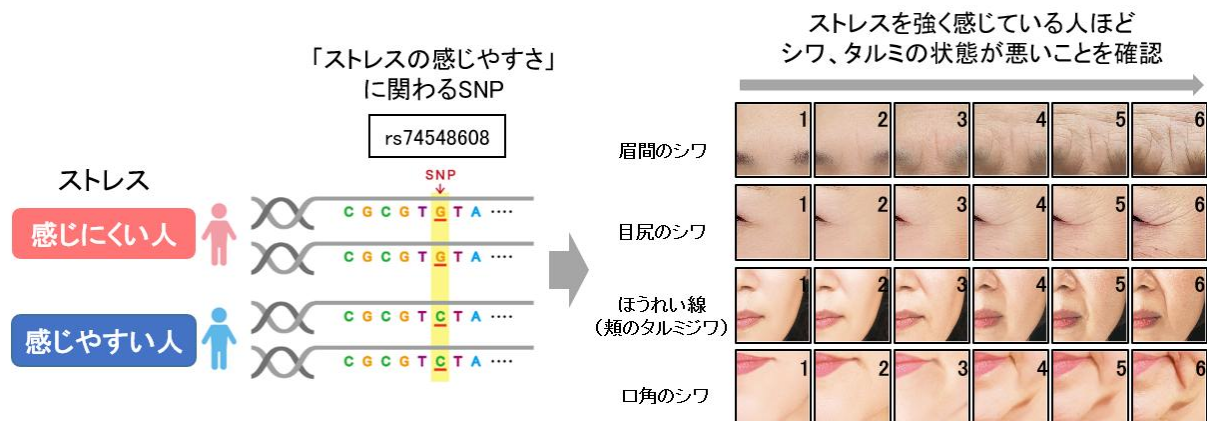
「ストレスの感じやすさ」
に関わるSNP

rs74548608

ストレス

感じにくい人

感じやすい人

SNP

C G C G T G T A ····
C G C G T G T A ····
C G C G T C T A ····
C G C G T C T A ····

ストレスを強く感じている人ほど
シワ、タルミの状態が悪いことを確認

眉間のシワ 1 2 3 4 5 6

目尻のシワ 1 2 3 4 5 6

ほうれい線
（頬のタルミジワ） 1 2 3 4 5 6

口角のシワ 1 2 3 4 5 6